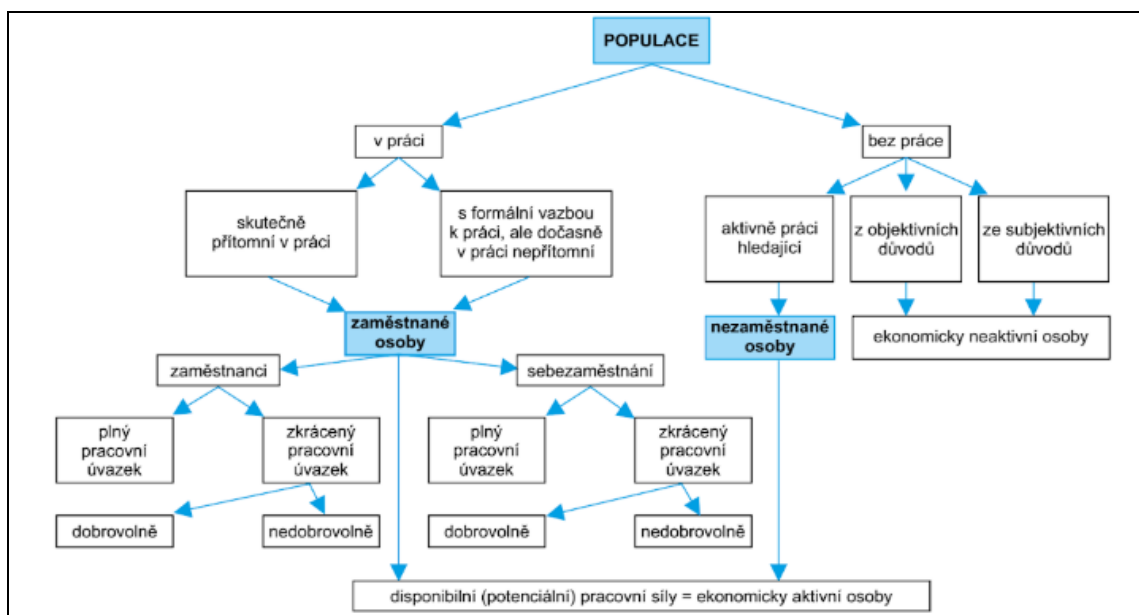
POPULACE

v práci

bez práce

skutečně přítomní v práci

s formální vazbou k práci, ale dočasně v práci nepřítomní

aktivně práci hledající

z objektivních důvodů

ze subjektivních důvodů

zaměstnané osoby

nezaměstnané osoby

ekonomicky neaktivní osoby

zaměstnanci

sebezaměstnání

plný pracovní úvazek

zkrácený pracovní úvazek

plný pracovní úvazek

zkrácený pracovní úvazek

dobrovolně

nedobrovolně

dobrovolně

nedobrovolně

disponibilní (potenciální) pracovní síly = ekonomicky aktivní osoby